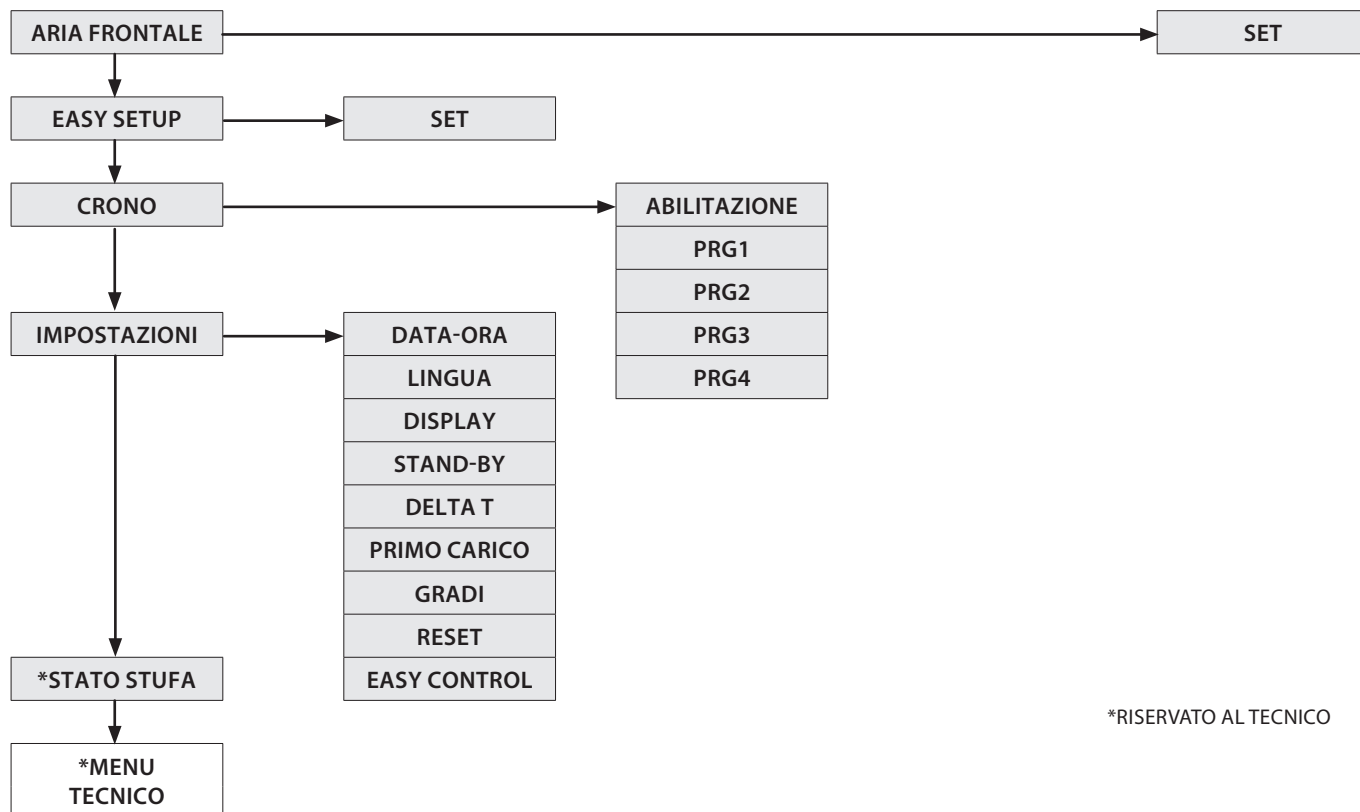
ARIA FRONTALE

SET

EASY SETUP

SET

CRONO

ABILITAZIONE

PRG1

PRG2

PRG3

PRG4

IMPOSTAZIONI

DATA-ORA

LINGUA

DISPLAY

STAND-BY

DELTA T

PRIMO CARICO

GRADI

RESET

EASY CONTROL

*STATO STUFA

*MENU TECNICO

*RISERVATO AL TECNICO